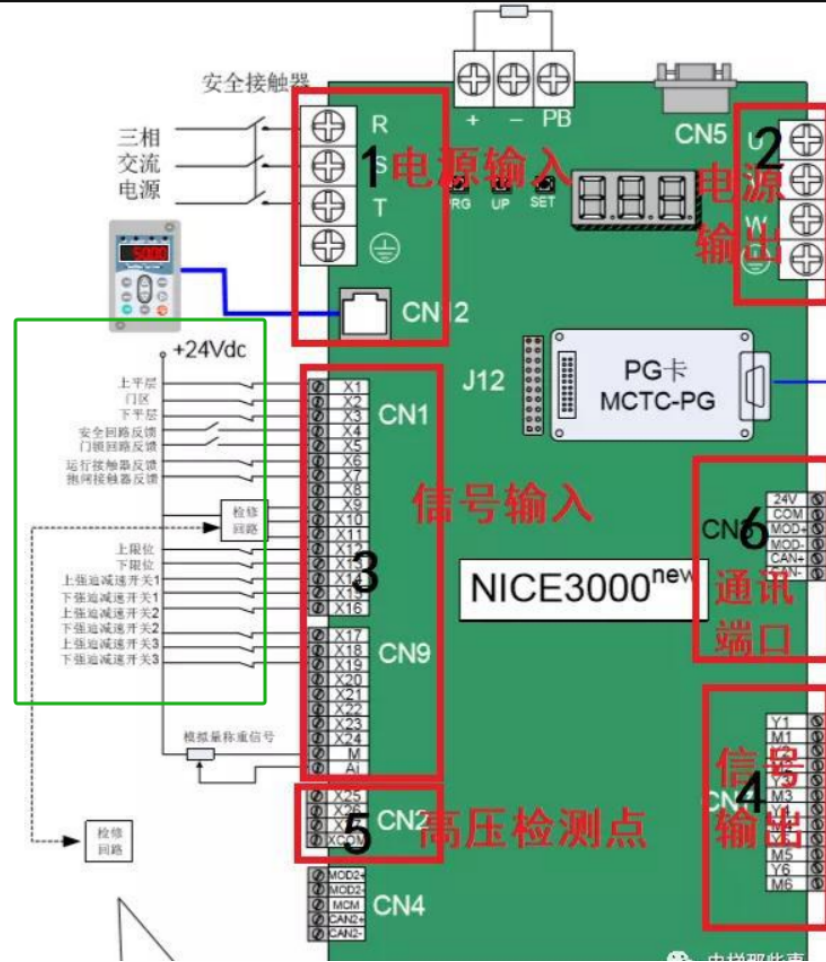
安全接触器
三相
交流
电源

R
S
T

1 电源输入

+ − PB

CN5

PRG UP SET

2 电源输出

U
V
W

CN12

+24Vdc

上平层
门区
下平层
安全回路反馈
门锁回路反馈
运行接触器反馈
抱闸接触器反馈
检修回路
上限位
下限位
上强迫减速开关1
下强迫减速开关1
上强迫减速开关2
下强迫减速开关2
上强迫减速开关3
下强迫减速开关3

X1
X2
X3
X4
X5
X6
X7
X8
X9
X10
X11
X12
X13
X14
X15
X16

CN1

J12

PG卡
MCTC-PG

信号输入

3

24V
COM
MOD+
MOD-
CAN+
CAN-

CN3

6 通讯端口

NICE3000$^{new}$

X17
X18
X19
X20
X21
X22
X23
X24
M
AI

CN9

模拟量称重信号

Y1
M1
Y2
M2
Y3
M3
Y4
M4
Y5
M5
Y6
M6

CN7

4 信号输出

X25
X26
X27
XCOM

CN2

5 高压检测点

检修回路

MOD2+
MOD2-
MCM
CAN2+
CAN2-

CN4

电梯那些事